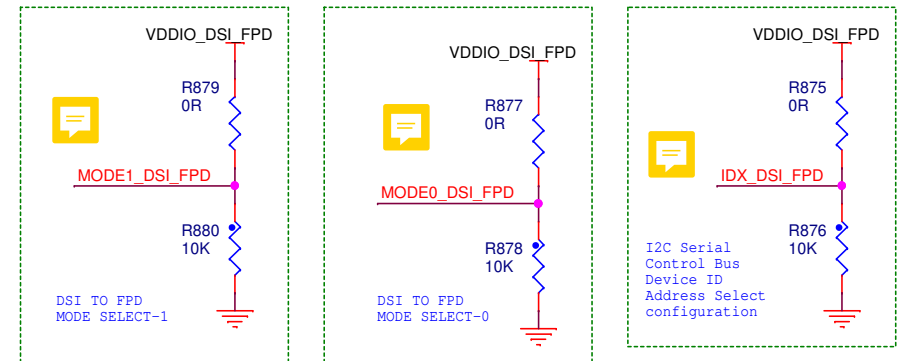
VDDIO_DSI_FPD

R879
0R

MODE1_DSI_FPD

R880
10K

DSI TO FPD
MODE SELECT-1

VDDIO_DSI_FPD

R877
0R

MODE0_DSI_FPD

R878
10K

DSI TO FPD
MODE SELECT-0

VDDIO_DSI_FPD

R875
0R

IDX_DSI_FPD

R876
10K

I2C Serial
Control Bus
Device ID
Address Select
configuration